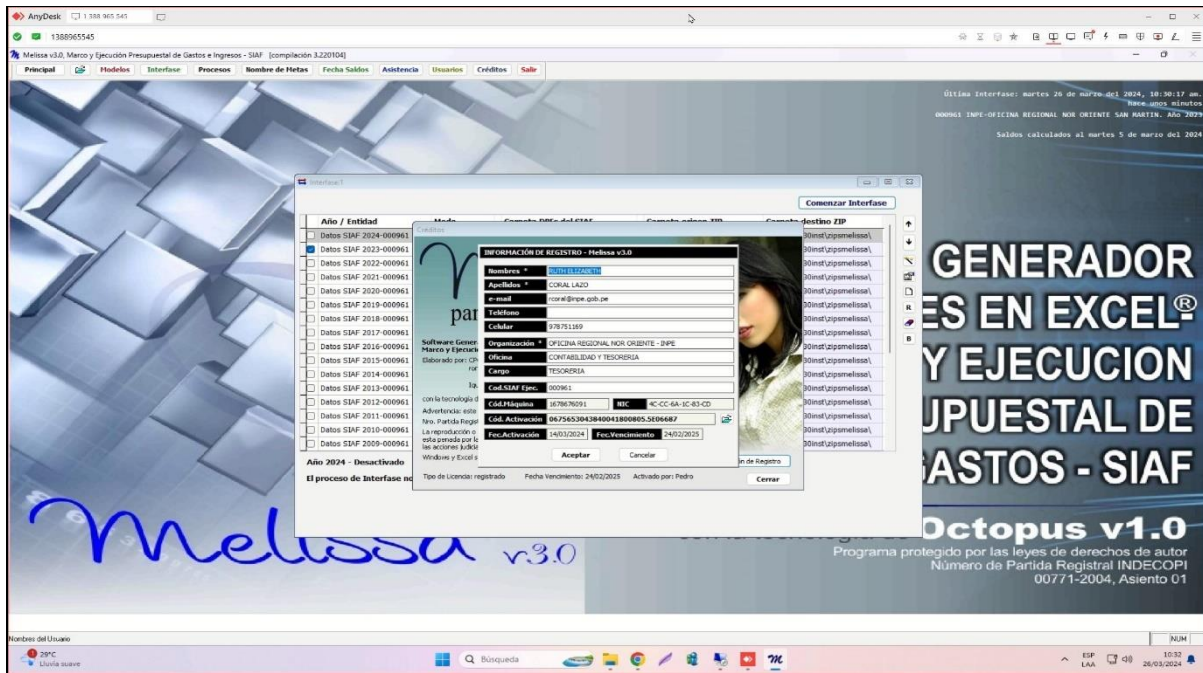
AnyDesk 1 388 965 545

1388965545

Melissa v3.0, Marco y Ejecución Presupuestal de Gastos e Ingresos - SIAF [compilación 3.220104]

Principal | Modelos | Interfase | Procesos | Nombre de Metas | Fecha Saldos | Asistencia | Usuarios | Créditos | Salir

Última Interfase: martes 26 de marzo del 2024, 10:30:17 am.
Hace unos minutos
000961 INPE-OFICINA REGIONAL NOR ORIENTE SAN MARTIN. Año 2023

Saldos calculados al martes 5 de marzo del 2024

Interfase1

Comenzar Interfase

| Año / Entidad | Modo | Carpeta DBFs del SIAF | Carpeta origen ZIP | Carpeta destino ZIP |
|---|---|---|---|---|
| Datos SIAF 2024-000961 | | | | 30inst\zipsmelissa\ |
| Datos SIAF 2023-000961 | | | | 30inst\zipsmelissa\ |
| Datos SIAF 2022-000961 | | | | 30inst\zipsmelissa\ |
| Datos SIAF 2021-000961 | | | | 30inst\zipsmelissa\ |
| Datos SIAF 2020-000961 | | | | 30inst\zipsmelissa\ |
| Datos SIAF 2019-000961 | | | | 30inst\zipsmelissa\ |
| Datos SIAF 2018-000961 | | | | 30inst\zipsmelissa\ |
| Datos SIAF 2017-000961 | | | | 30inst\zipsmelissa\ |
| Datos SIAF 2016-000961 | | | | 30inst\zipsmelissa\ |
| Datos SIAF 2015-000961 | | | | 30inst\zipsmelissa\ |
| Datos SIAF 2014-000961 | | | | 30inst\zipsmelissa\ |
| Datos SIAF 2013-000961 | | | | 30inst\zipsmelissa\ |
| Datos SIAF 2012-000961 | | | | 30inst\zipsmelissa\ |
| Datos SIAF 2011-000961 | | | | 30inst\zipsmelissa\ |
| Datos SIAF 2010-000961 | | | | 30inst\zipsmelissa\ |
| Datos SIAF 2009-000961 | | | | 30inst\zipsmelissa\ |

Año 2024 - Desactivado

El proceso de Interfase no

Créditos

par

Software Gener
Marco y Ejecuci
Elaborado por: CP
ror

Iq

con la tecnología d
Advertencia: este
Nro. Partida Regist
La reproducción o
esta penada por la
las acciones judici
Windows y Excel s

INFORMACIÓN DE REGISTRO - Melissa v3.0

Nombres * RUTH ELIZABETH
Apellidos * CORAL LAZO
e-mail rcoral@inpe.gob.pe
Teléfono
Celular 978751169
Organización * OFICINA REGIONAL NOR ORIENTE - INPE
Oficina CONTABILIDAD Y TESORERIA
Cargo TESORERIA
Cod.SIAF Ejec. 000961
Cód.Máquina 1678676091 NIC 4C-CC-6A-1C-83-CD
Cód. Activación 06756530438400418008O5.5E06687
Fec.Activación 14/03/2024 Fec.Vencimiento 24/02/2025

Aceptar Cancelar

in de Registro

Tipo de Licencia: registrado Fecha Vencimiento: 24/02/2025 Activado por: Pedro

Cerrar

GENERADOR
ES EN EXCEL®
Y EJECUCION
UPUESTAL DE
ASTOS - SIAF

Octopus v1.0
Programa protegido por las leyes de derechos de autor
Número de Partida Registral INDECOPI
00771-2004, Asiento 01

Melissa v3.0

Nombres del Usuario NUM

29°C
Lluvia suave

Búsqueda

ESP LAA 10:32 26/03/2024